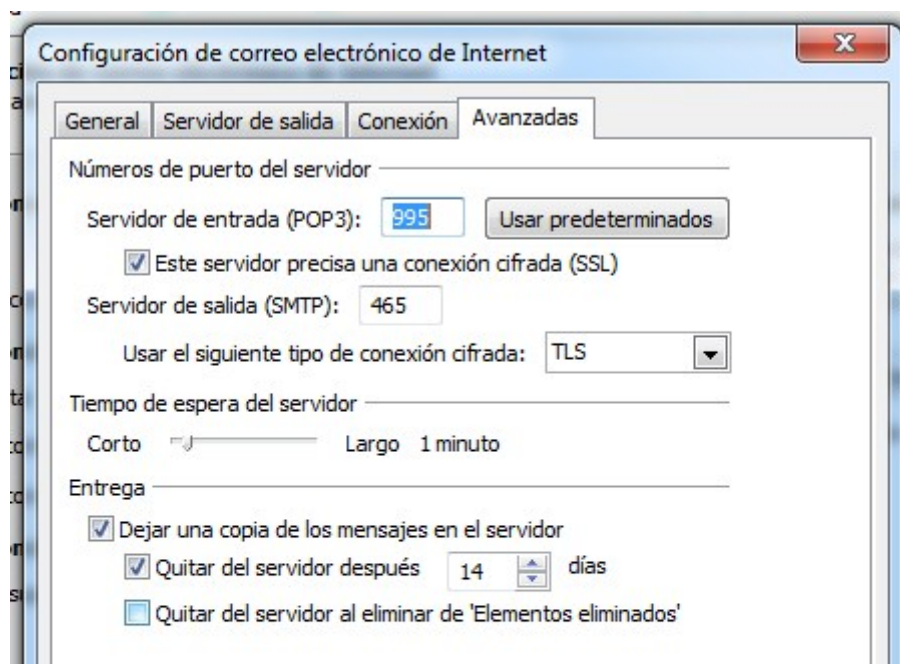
Configuración de correo electrónico de Internet

General | Servidor de salida | Conexión | Avanzadas

Números de puerto del servidor

Servidor de entrada (POP3): 995 Usar predeterminados

Este servidor precisa una conexión cifrada (SSL)

Servidor de salida (SMTP): 465

Usar el siguiente tipo de conexión cifrada: TLS

Tiempo de espera del servidor

Corto Largo 1 minuto

Entrega

Dejar una copia de los mensajes en el servidor

Quitar del servidor después 14 días

Quitar del servidor al eliminar de 'Elementos eliminados'